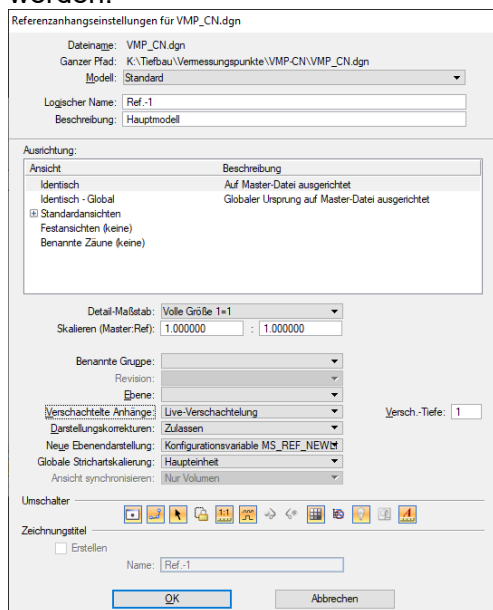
werden.

Referenzanhangseinstellungen für VMP_CN.dgn

Dateiname: VMP_CN.dgn
Ganzer Pfad: K:\Tiefbau\Vermessungspunkte\VMP-CN\VMP_CN.dgn
Modell: Standard

Logischer Name: Ref.-1
Beschreibung: Hauptmodell

Ausrichtung:

| Ansicht | Beschreibung |
|---|---|
| Identisch | Auf Master-Datei ausgerichtet |
| Identisch - Global | Globaler Ursprung auf Master-Datei ausgerichtet |
| ⊞ Standardansichten | |
| Festansichten (keine) | |
| Benannte Zäune (keine) | |

Detail-Maßstab: Volle Größe 1=1
Skalieren (Master:Ref): 1.000000 : 1.000000

Benannte Gruppe:
Revision:
Ebene:
Verschachtelte Anhänge: Live-Verschachtelung
Versch.-Tiefe: 1
Darstellungskorrekturen: Zulassen
Neue Ebenendarstellung: Konfigurationsvariable MS_REF_NEWL
Globale Strichartskalierung: Haupteinheit
Ansicht synchronisieren: Nur Volumen

Umschalter

1:1

Zeichnungstitel
Erstellen
Name: Ref.-1

OK
Abbrechen